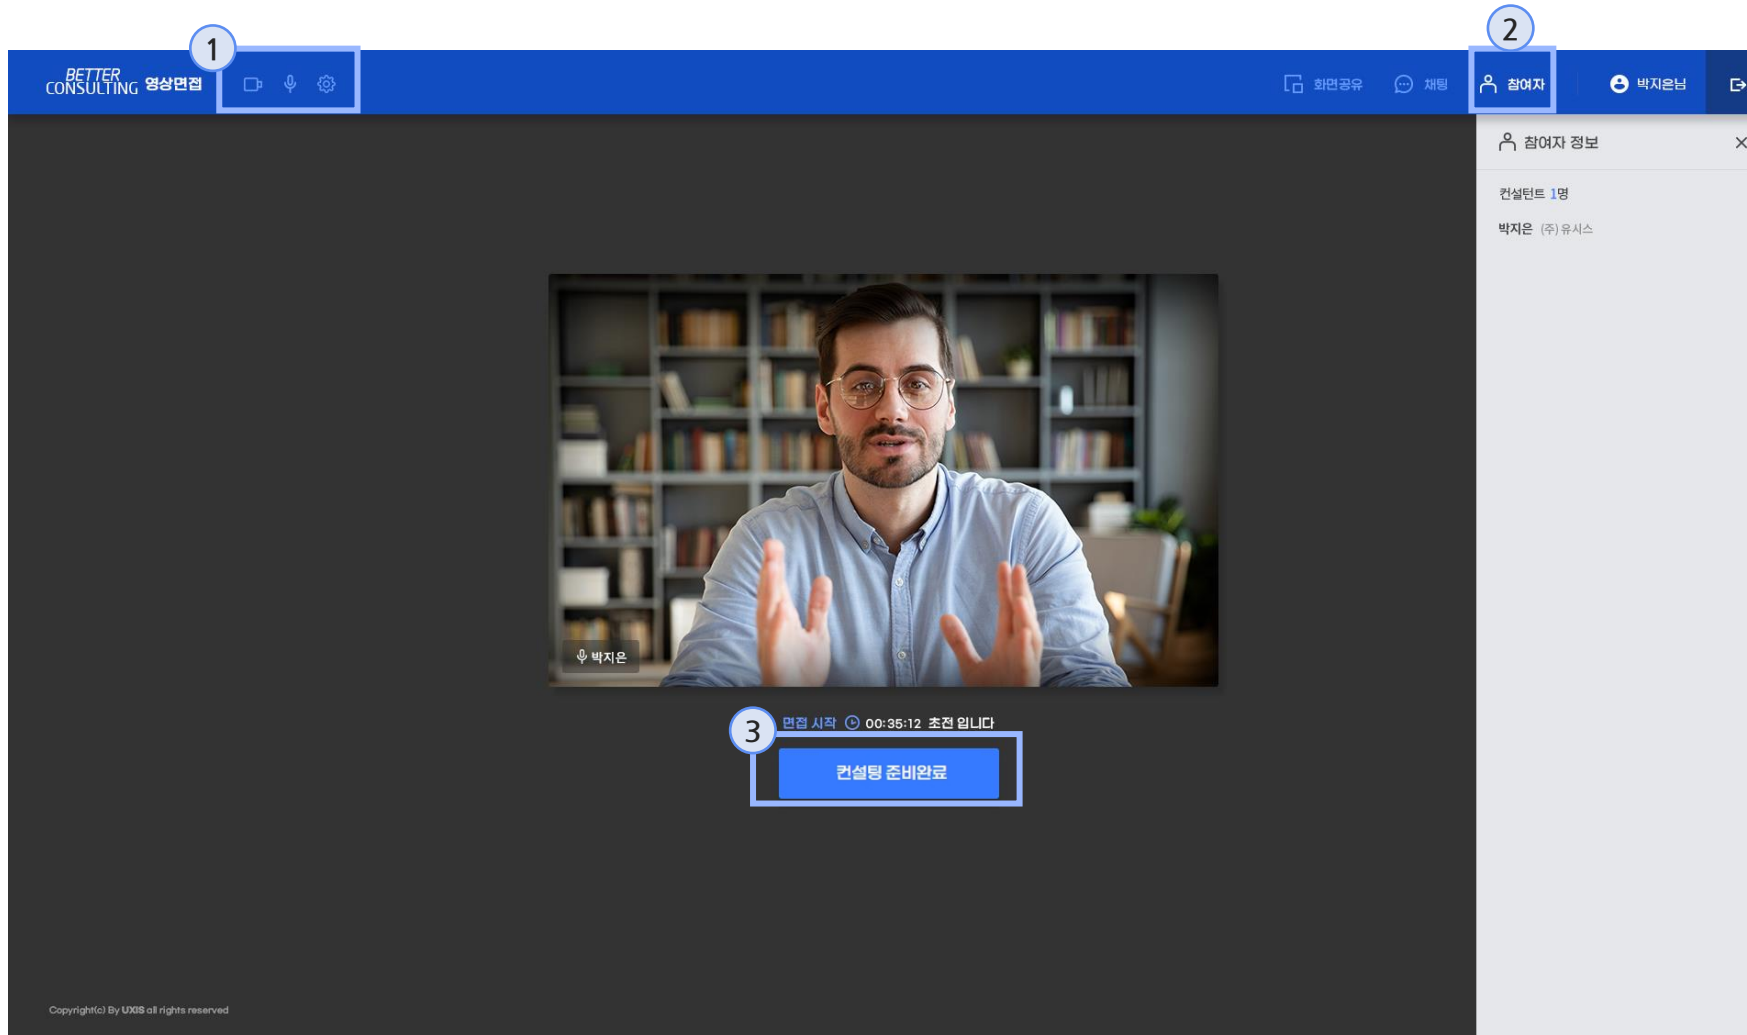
1

BETTER CONSULTING 영상면접

2

화면공유 채팅 참여자 박지은님

참여자 정보

컨설턴트 1명

박지은 (주) 유시스

박지은

3

면접 시작 00:35:12 초전 입니다

컨설팅 준비완료

Copyright(c) By UXIS all rights reserved